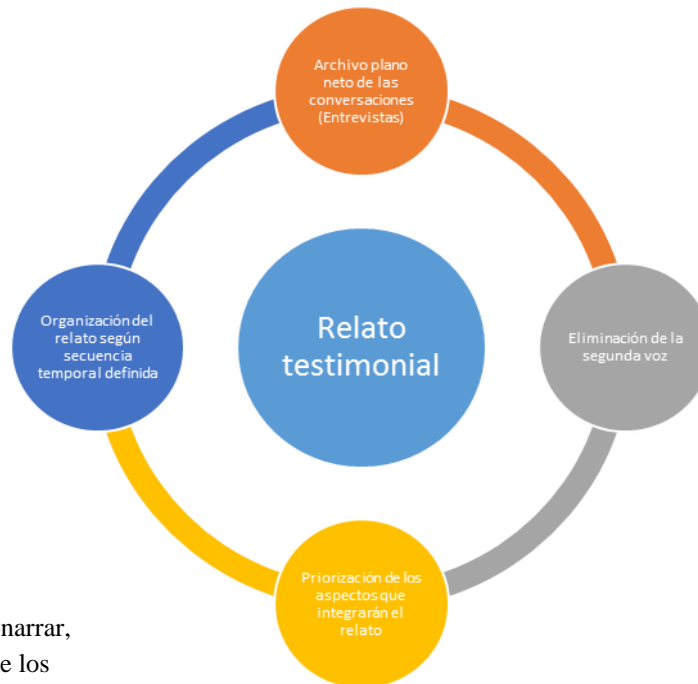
Archivo plano neto de las conversaciones (Entrevistas)

Eliminación de la segunda voz

Priorización de los aspectos que integrarán el relato

Organización del relato según secuencia temporal definida

Relato testimonial

narrar,
e los